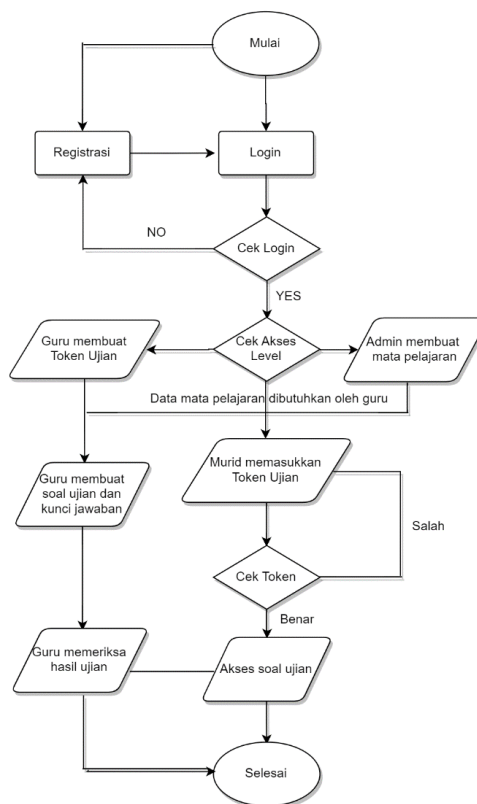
Mulai

Registrasi

Login

NO

Cek Login

YES

Guru membuat Token Ujian

Cek Akses Level

Admin membuat mata pelajaran

Data mata pelajaran dibutuhkan oleh guru

Guru membuat soal ujian dan kunci jawaban

Murid memasukkan Token Ujian

Salah

Cek Token

Benar

Guru memeriksa hasil ujian

Akses soal ujian

Selesai